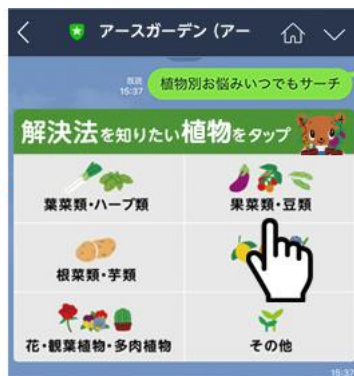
アースガーデン (アー

既読
15:37

植物別お悩みいつでもサーチ

解決法を知りたい植物をタップ

| | |
|---|---|
| 葉菜類・ハーブ類 | 果菜類・豆類 |
| 根菜類・芋類 | |
| 花・観葉植物・多肉植物 | その他 |

15:37